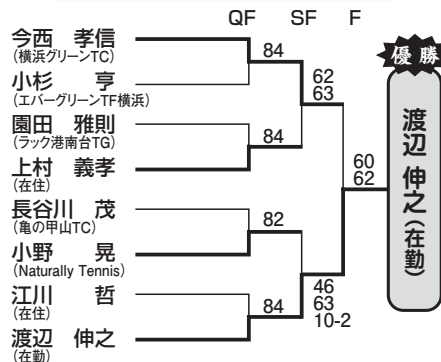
QF SF F

今西 孝信
(横浜グリーンTC)
小杉 亨
(エバーグリーンTF横浜)
園田 雅則
(ラック港南台TG)
上村 義孝
(在住)
長谷川 茂
(亀の甲山TC)
小野 晃
(Naturally Tennis)
江川 哲
(在住)
渡辺 伸之
(在勤)

84
84
82
84

62
63

46
63
10-2

60
62

優勝

渡辺 伸之 (在勤)